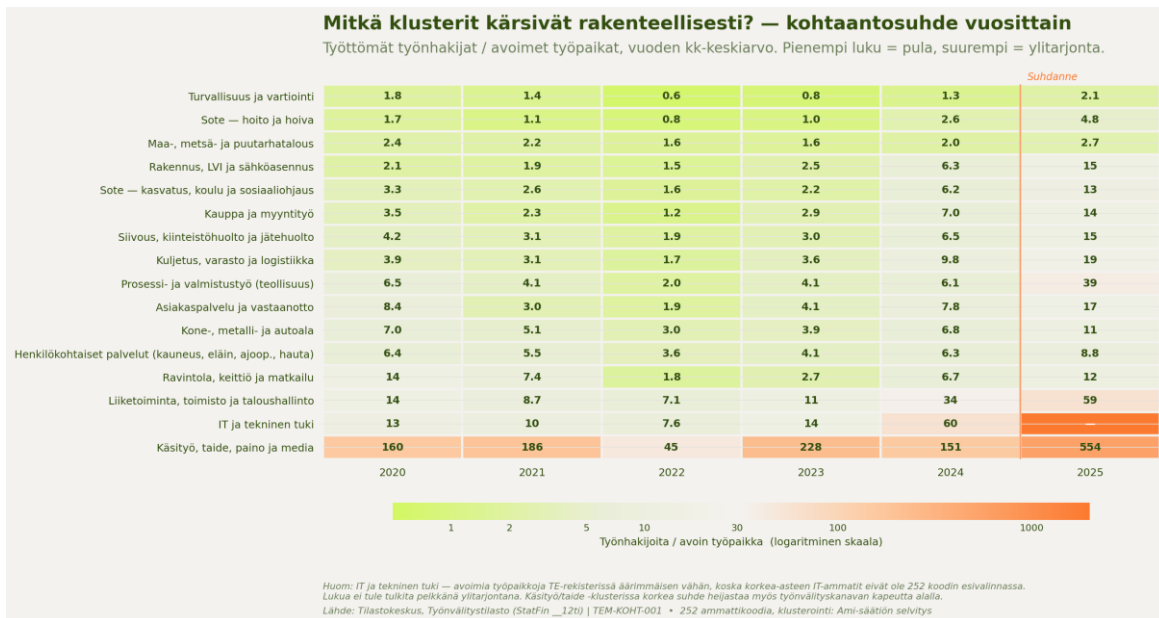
Mitkä klusterit kärsivät rakenteellisesti? — kohtaantosuhde vuosittain

Työttömät työnhakijat / avoimet työpaikat, vuoden kk-keskiarvo. Pienempi luku = pula, suurempi = ylitarjonta.

Suhdanne

| | 2020 | 2021 | 2022 | 2023 | 2024 | 2025 |
|---|---|---|---|---|---|---|
| Turvallisuus ja vartiointi | 1.8 | 1.4 | 0.6 | 0.8 | 1.3 | 2.1 |
| Sote — hoito ja hoiva | 1.7 | 1.1 | 0.8 | 1.0 | 2.6 | 4.8 |
| Maa-, metsä- ja puutarhatalous | 2.4 | 2.2 | 1.6 | 1.6 | 2.0 | 2.7 |
| Rakennus, LVI ja sähköasennus | 2.1 | 1.9 | 1.5 | 2.5 | 6.3 | 15 |
| Sote — kasvatus, koulu ja sosiaaliohjaus | 3.3 | 2.6 | 1.6 | 2.2 | 6.2 | 13 |
| Kauppa ja myyntityö | 3.5 | 2.3 | 1.2 | 2.9 | 7.0 | 14 |
| Siivous, kiinteistöhuolto ja jätehuolto | 4.2 | 3.1 | 1.9 | 3.0 | 6.5 | 15 |
| Kuljetus, varasto ja logistiikka | 3.9 | 3.1 | 1.7 | 3.6 | 9.8 | 19 |
| Prosessi- ja valmistustyö (teollisuus) | 6.5 | 4.1 | 2.0 | 4.1 | 6.1 | 39 |
| Asiakaspalvelu ja vastaanotto | 8.4 | 3.0 | 1.9 | 4.1 | 7.8 | 17 |
| Kone-, metalli- ja autoala | 7.0 | 5.1 | 3.0 | 3.9 | 6.8 | 11 |
| Henkilökohtaiset palvelut (kauneus, eläin, ajoop., hauta) | 6.4 | 5.5 | 3.6 | 4.1 | 6.3 | 8.8 |
| Ravintola, keittiö ja matkailu | 14 | 7.4 | 1.8 | 2.7 | 6.7 | 12 |
| Liiketoiminta, toimisto ja taloushallinto | 14 | 8.7 | 7.1 | 11 | 34 | 59 |
| IT ja tekninen tuki | 13 | 10 | 7.6 | 14 | 60 | — |
| Käsityö, taide, paino ja media | 160 | 186 | 45 | 228 | 151 | 554 |

1 2 5 10 30 100 1000
Työnhakijoita / avoin työpaikka (logaritminen skaala)

Huom: IT ja tekninen tuki — avoimia työpaikkoja TE-rekisterissä äärimmäisen vähän, koska korkea-asteen IT-ammatit eivät ole 252 koodin esivalinnassa. Lukua ei tule tulkita pelkkänä ylitarjontana. Käsityö/taide -klusterissa korkea suhde heijastaa myös työnvälityskanavan kapeutta alalla.
Lähde: Tilastokeskus, Työnvälitystilasto (StatFin __12ti) | TEM-KOHT-001 • 252 ammattikoodia, klusterointi: Ami-säätiön selvitys